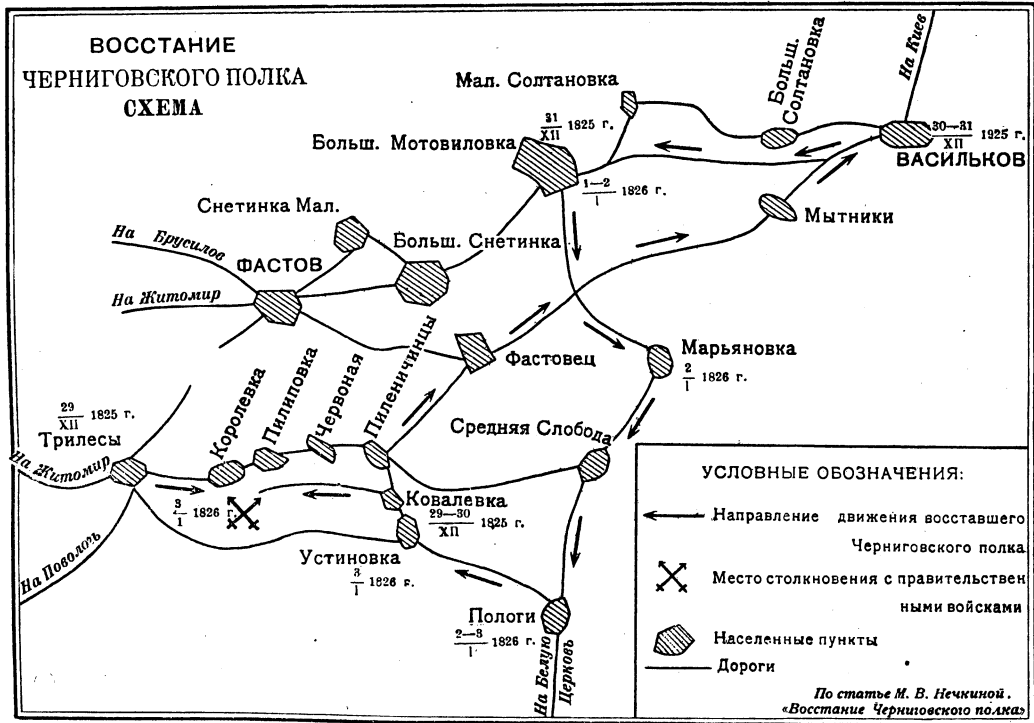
ВОССТАНИЕ
ЧЕРНИГОВСКОГО ПОЛКА
СХЕМА

Мал. Солтановка
Больш. Солтановка
На Киев
$\frac{30-31}{XII}$ 1925 г.
ВАСИЛЬКОВ
$\frac{31}{XII}$ 1825 г.
Больш. Мотовиловка
$\frac{1-2}{I}$ 1826 г.
Снетинка Мал.
Больш. Снетинка
Мытники
На Брусилов
ФАСТОВ
На Житомир
Пиленичинцы
Фастовец
Марьяновка
$\frac{2}{I}$ 1826 г.
$\frac{29}{XII}$ 1825 г.
Трилесы
Королевка
Пилиповка
Червоная
Средняя Слобода
На Житомир
$\frac{3}{1}$ 1826 г.
Ковалевка
$\frac{29-30}{XII}$ 1825 г.
Устиновка
$\frac{3}{I}$ 1826 г.
На Поволочь
Пологи
$\frac{2-3}{I}$ 1826 г.
На Белую Церковь

УСЛОВНЫЕ ОБОЗНАЧЕНИЯ:
Направление движения восставшего Черниговского полка
Место столкновения с правительственными войсками
Населенные пункты
Дороги

По статье М. В. Нечкиной. «Восстание Черниговского полка»